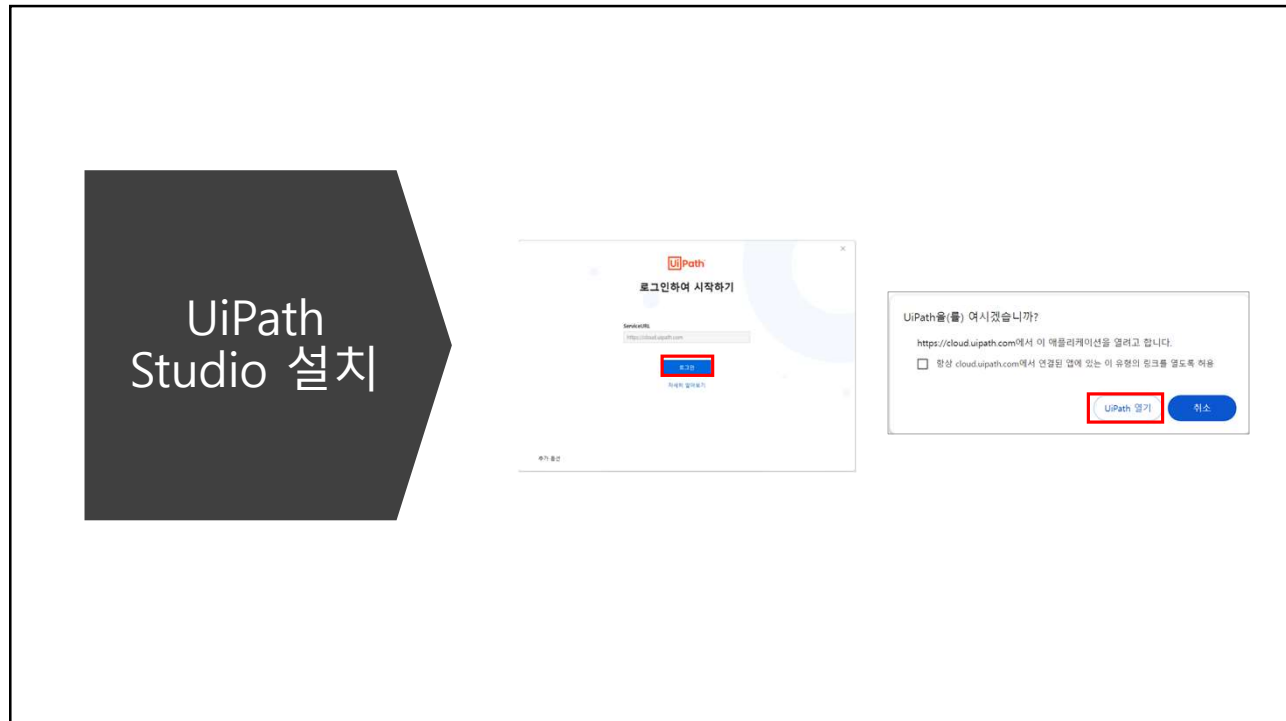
UiPath Studio 설치

UiPath

로그인하여 시작하기

ServiceURL

https://cloud.uipath.com

로그인

자세히 알아보기

추가 옵션

UiPath을(를) 여시겠습니까?

https://cloud.uipath.com에서 이 애플리케이션을 열려고 합니다.

항상 cloud.uipath.com에서 연결된 앱에 있는 이 유형의 링크를 열도록 허용

UiPath 열기

취소